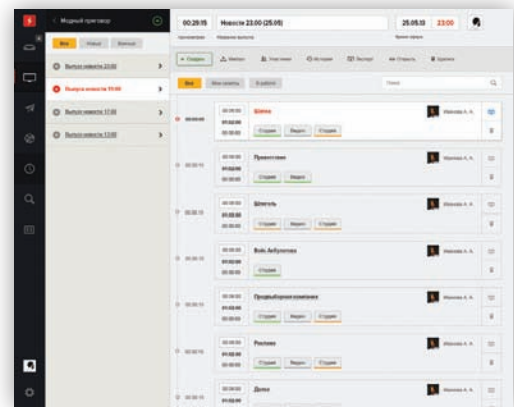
Модный приговор

Все Новые Важные

Выпуск новости 23:00

Выпуск новости 19:00

Выпуск новости 17:00

Выпуск новости 13:00

00:29:15 Новости 23:00 (25.05)

25.05.13 23:00

Хронометраж Название выпуска

Время эфира

+ Создать Импорт Участники История Экспорт Открыть Удалить

Все Мои сюжеты В работе

Поиск

00:00:00 Шапка Иванова А. А.

Студия Видео Студия

00:00:15 Приветствие Иванова А. А.

Студия Видео

00:00:15 Шпигель Иванова А. А.

Студия Видео Студия

00:00:15 Бойс Айбулатова Иванова А. А.

Студия

00:00:15 Продвыборная компания Иванова А. А.

Студия Видео Студия

00:00:15 Реклама Иванова А. А.

Студия Видео Студия

00:00:00 Далее Иванова А. А.

01:02:00